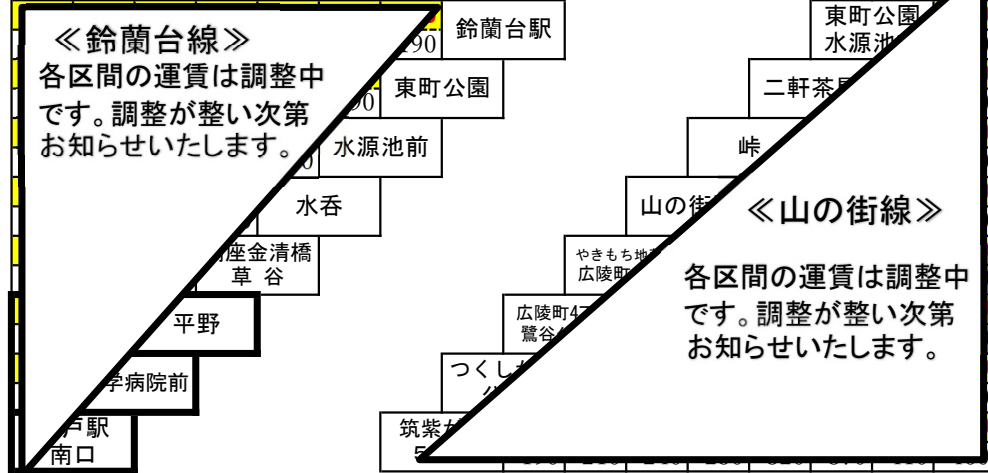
≪鈴蘭台線≫
各区間の運賃は調整中です。調整が整い次第お知らせいたします。

190 鈴蘭台駅
190 東町公園
水源池前
水呑
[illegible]座金清橋 草谷
平野
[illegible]学病院前
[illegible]戸駅 南口

東町公園 水源池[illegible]
二軒茶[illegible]
峠
山の街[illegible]
やきもち地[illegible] 広陵町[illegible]
広陵町4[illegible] 鷲谷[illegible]
つくし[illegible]
筑紫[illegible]

≪山の街線≫
各区間の運賃は調整中です。調整が整い次第お知らせいたします。